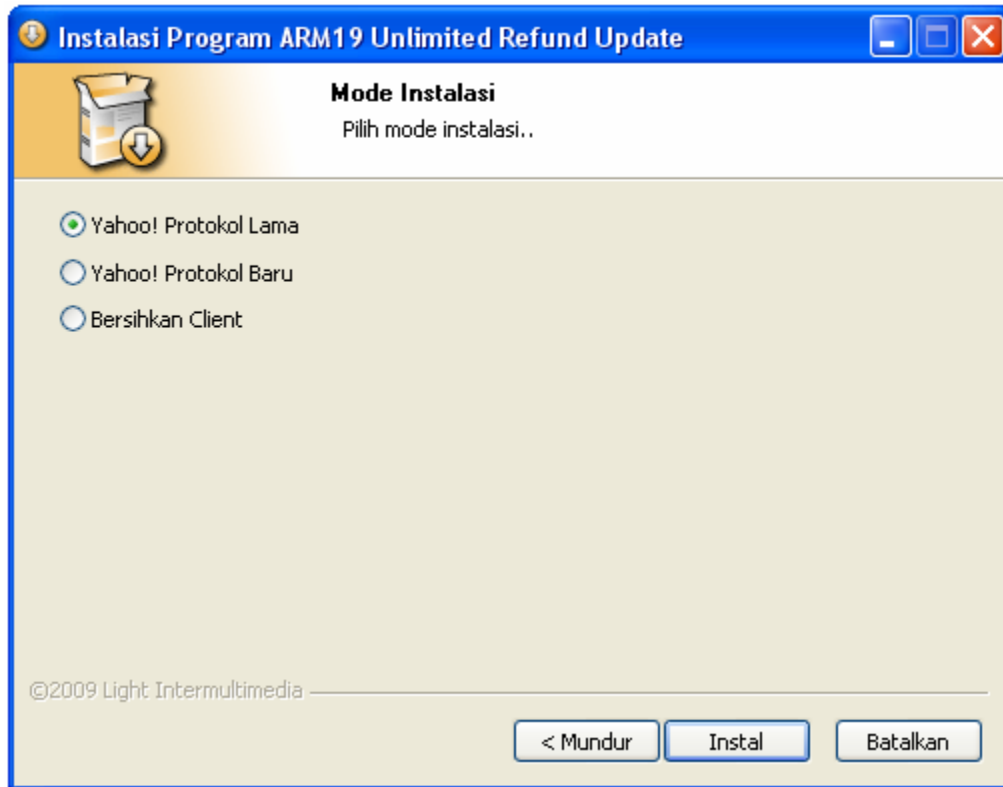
Instalasi Program ARM19 Unlimited Refund Update

Mode Instalasi
Pilih mode instalasi..

Yahoo! Protokol Lama
Yahoo! Protokol Baru
Bersihkan Client

©2009 Light Intermultimedia

< Mundur
Instal
Batalkan